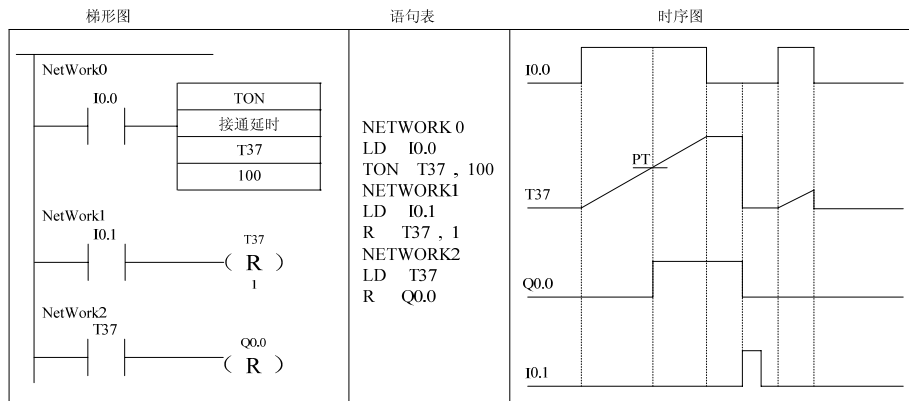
| 梯形图 | 语句表 | 时序图 |
|---|---|---|
| NetWork0 I0.0 TON 接通延时 T37 100 NetWork1 I0.1 T37 ( R ) 1 NetWork2 T37 Q0.0 ( R ) | NETWORK 0 LD I0.0 TON T37 , 100 NETWORK1 LD I0.1 R T37 , 1 NETWORK2 LD T37 R Q0.0 | I0.0 PT T37 Q0.0 I0.1 |